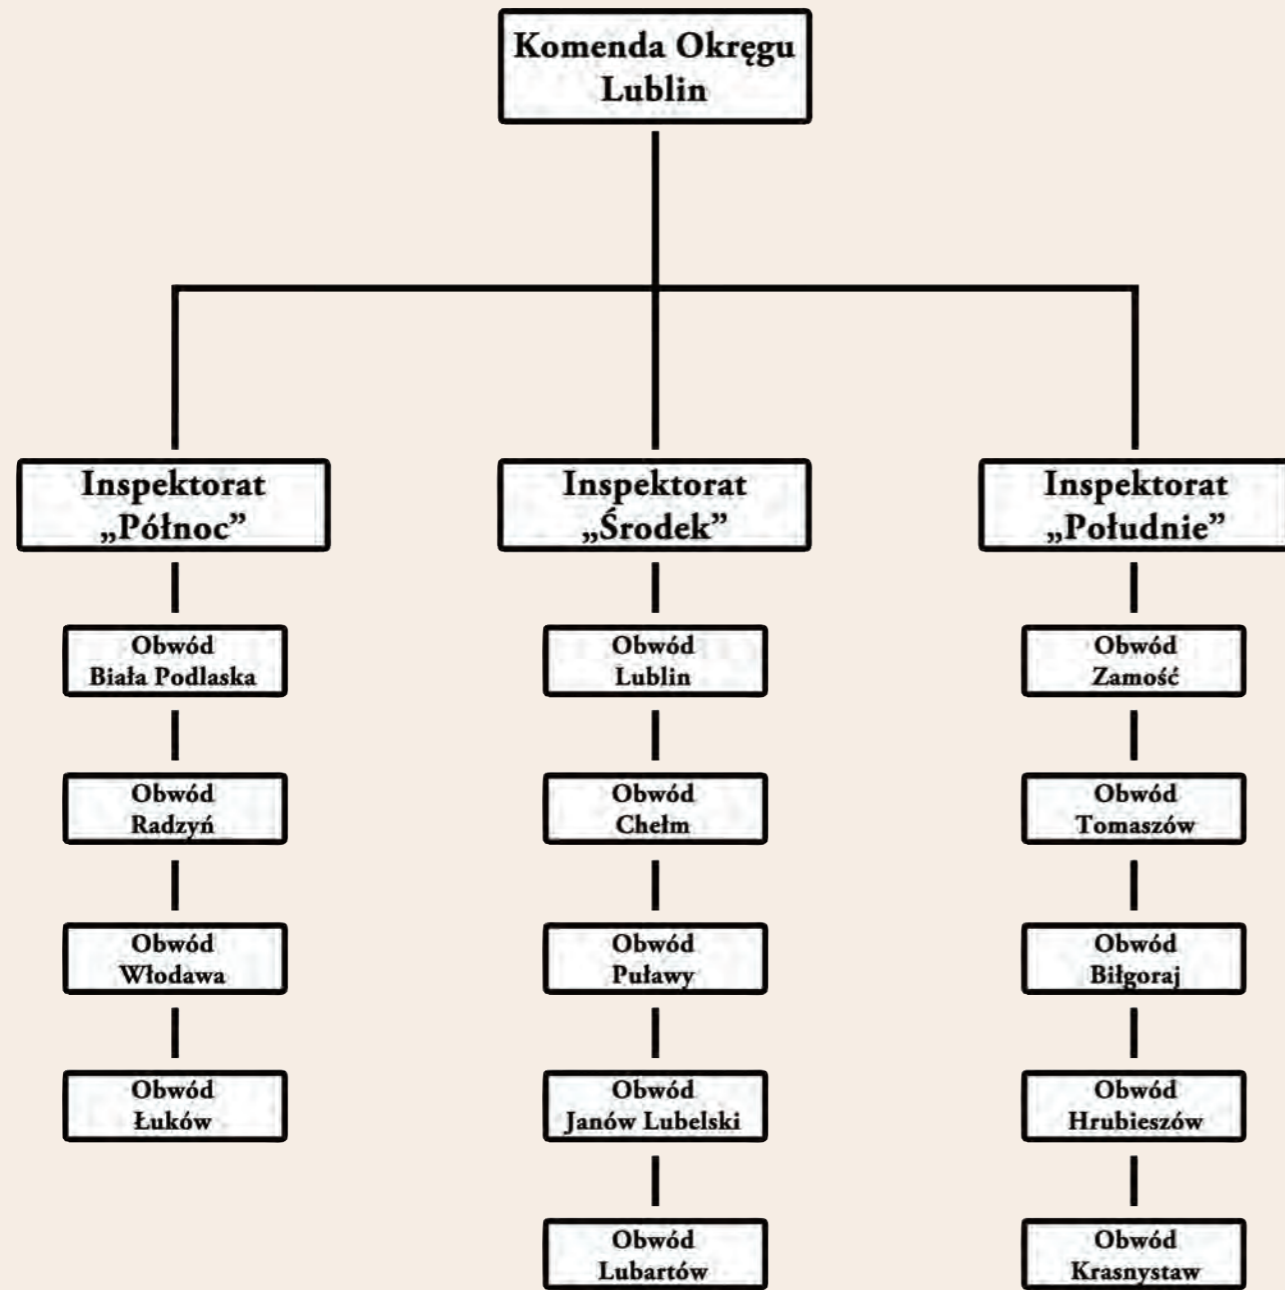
Komenda Okręgu Lublin

Inspektorat „Północ”

Obwód Biała Podlaska

Obwód Radzyń

Obwód Włodawa

Obwód Łuków

Inspektorat „Środek”

Obwód Lublin

Obwód Chełm

Obwód Puławy

Obwód Janów Lubelski

Obwód Lubartów

Inspektorat „Południe”

Obwód Zamość

Obwód Tomaszów

Obwód Biłgoraj

Obwód Hrubieszów

Obwód Krasnystaw